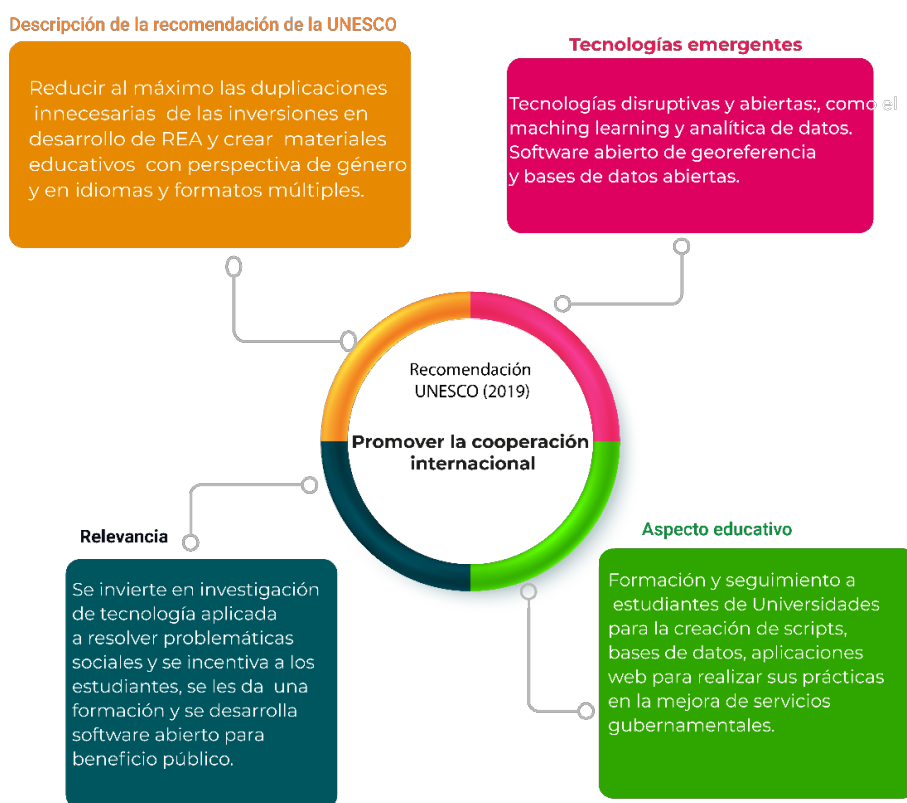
Descripción de la recomendación de la UNESCO

Reducir al máximo las duplicaciones innecesarias de las inversiones en desarrollo de REA y crear materiales educativos con perspectiva de género y en idiomas y formatos múltiples.

Tecnologías emergentes

Tecnologías disruptivas y abiertas:, como el maching learning y analítica de datos. Software abierto de georeferencia y bases de datos abiertas.

Recomendación UNESCO (2019)

Promover la cooperación internacional

Relevancia

Se invierte en investigación de tecnología aplicada a resolver problemáticas sociales y se incentiva a los estudiantes, se les da una formación y se desarrolla software abierto para beneficio público.

Aspecto educativo

Formación y seguimiento a estudiantes de Universidades para la creación de scripts, bases de datos, aplicaciones web para realizar sus prácticas en la mejora de servicios gubernamentales.